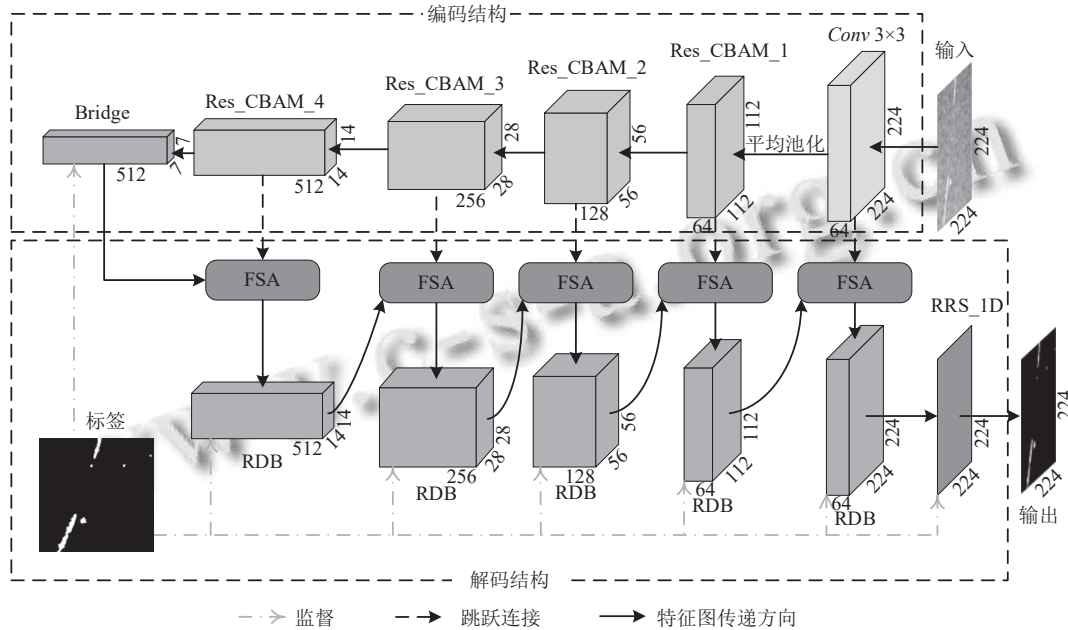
编码结构

Conv 3×3

输入

224

224

Res_CBAM_1

112

112

64

平均池化

224

224

64

Res_CBAM_2

56

56

128

Res_CBAM_3

28

28

256

Res_CBAM_4

14

14

512

Bridge

7

7

512

FSA

FSA

FSA

FSA

FSA

RRS_1D

RDB

512

14

14

RDB

256

28

28

RDB

128

56

56

RDB

64

112

112

RDB

64

224

224

224

224

224

224

标签

输出

解码结构

监督

跳跃连接

特征图传递方向

www.c-s-a.org.cn